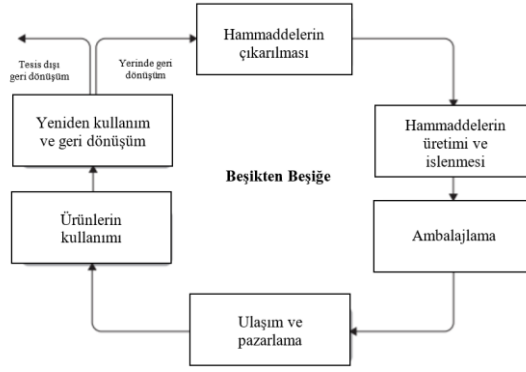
Tesis dışı geri dönüşüm

Yerinde geri dönüşüm

Hammaddelerin çıkarılması

Yeniden kullanım ve geri dönüşüm

Hammaddelerin üretimi ve islenmesi

Beşikten Beşiğe

Ürünlerin kullanımı

Ambalajlama

Ulaşım ve pazarlama